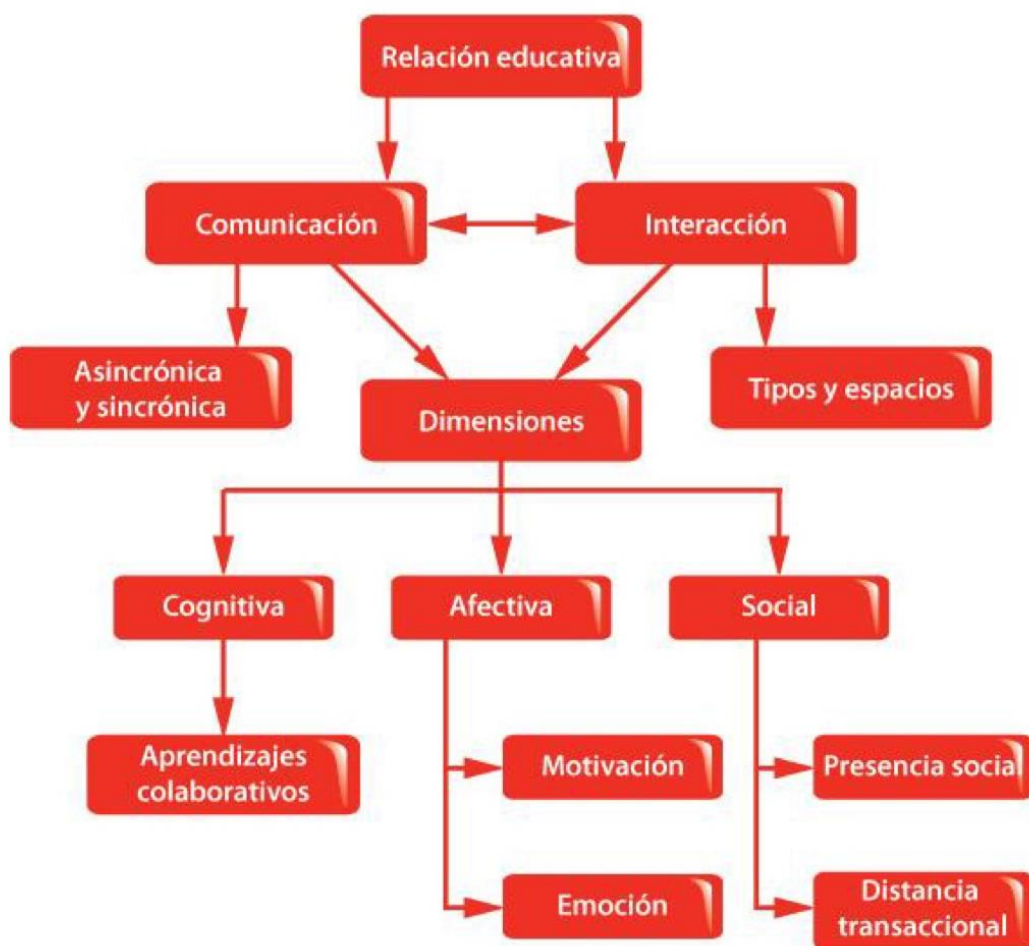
Relación educativa

Comunicación

Interacción

Asincrónica y sincrónica

Dimensiones

Tipos y espacios

Cognitiva

Afectiva

Social

Aprendizajes colaborativos

Motivación

Presencia socia

Emoción

Distancia transaccional